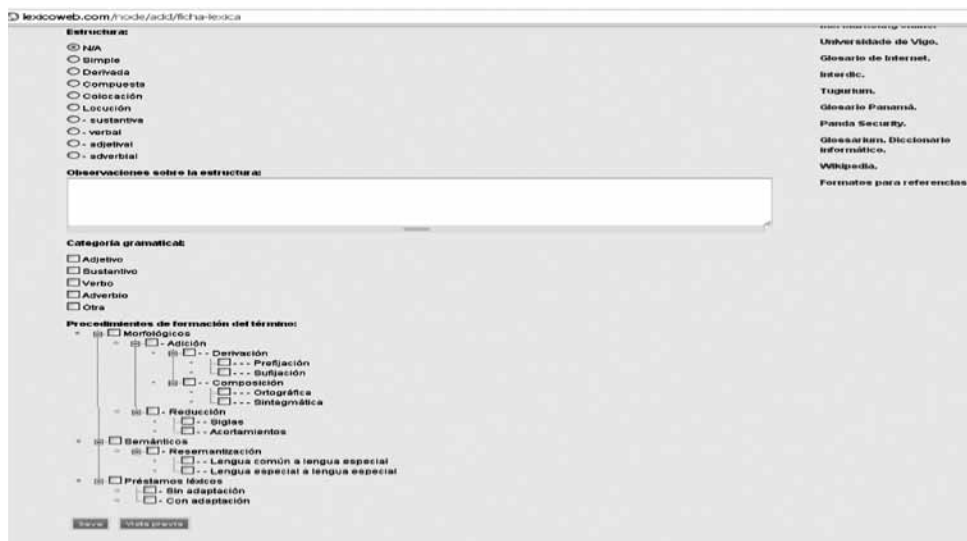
lexicoweb.com/node/add/ficha-lexica

Estructura:
N/A
Simple
Derivada
Compuesta
Colocación
Locución
- sustantiva
- verbal
- adjetival
- adverbial

Observaciones sobre la estructura:

Categoría gramatical:
Adjetivo
Sustantivo
Verbo
Adverbio
Otra

Procedimientos de formación del término:
Morfológicos
- Adición
- - Derivación
- - - Prefijación
- - - Sufijación
- - Composición
- - - Ortográfica
- - - Sintagmática
- Reducción
- - Siglas
- - Acortamientos
Semánticos
- Resemantización
- - Lengua común a lengua especial
- - Lengua especial a lengua especial
Préstamos léxicos
- Sin adaptación
- Con adaptación

Save Vista previa

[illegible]
Universidade de Vigo.
Glosario de Internet.
Interdic.
Tugurium.
Glosario Panamá.
Panda Security.
Glossarium. Diccionario informático.
Wikipedia.
Formatos para referencias